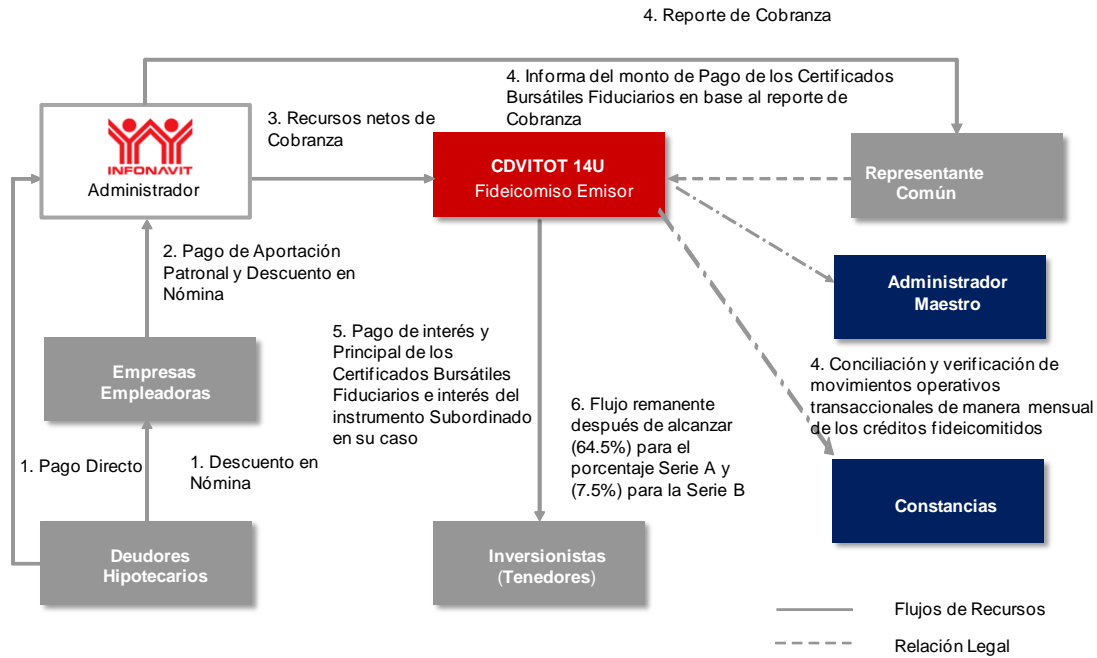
4. Reporte de Cobranza

4. Informa del monto de Pago de los Certificados Bursátiles Fiduciarios en base al reporte de Cobranza

INFONAVIT
Administrador

3. Recursos netos de Cobranza

CDVITOT 14U
Fideicomiso Emisor

Representante Común

2. Pago de Aportación Patronal y Descuento en Nómina

Administrador Maestro

5. Pago de interés y Principal de los Certificados Bursátiles Fiduciarios e interés del instrumento Subordinado en su caso

Empresas Empleadoras

4. Conciliación y verificación de movimientos operativos transaccionales de manera mensual de los créditos fideicomitidos

6. Flujo remanente después de alcanzar (64.5%) para el porcentaje Serie A y (7.5%) para la Serie B

1. Pago Directo

1. Descuento en Nómina

Constancias

Deudores Hipotecarios

Inversionistas (Tenedores)

Flujos de Recursos

Relación Legal